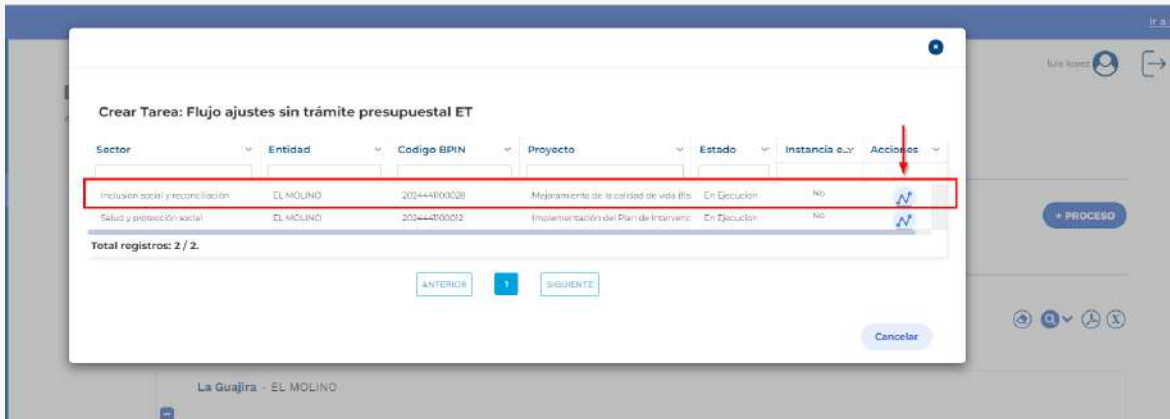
Ir a

luis lopez

Crear Tarea: Flujo ajustes sin trámite presupuestal ET

| Sector | Entidad | Codigo BPIN | Proyecto | Estado | Instancia e... | Acciones |
|---|---|---|---|---|---|---|
| Inclusión social y reconciliación | EL MOLINO | 2024441100028 | Mejoramiento de la calidad de vida (fis | En Ejecucion | No | |
| Salud y protección social | EL MOLINO | 2024441100012 | Implementación del Plan de Intervenc | En Ejecucion | No | |

Total registros: 2 / 2.

ANTERIOR 1 SIGUIENTE

Cancelar

+ PROCESO

La Guajira - EL MOLINO